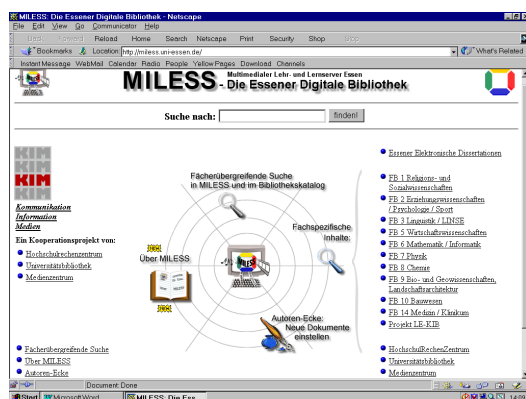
MILESS: Die Essener Digitale Bibliothek - Netscape
File Edit View Go Communicator Help
Back Forward Reload Home Search Netscape Print Security Shop Stop
Bookmarks Location: http://miless.uni-essen.de/ What's Related
Instant Message WebMail Calendar Radio People Yellow Pages Download Channels

MILESS - Multimedialer Lehr- und Lernserver Essen
Die Essener Digitale Bibliothek

Suche nach: finden!

KIM
KIM
KIM
KIM
Kommunikation
Information
Medien
Ein Kooperationsprojekt von:
Hochschulrechenzentrum
Universitätsbibliothek
Medienzentrum

Fächerübergreifende Suche in MILESS und im Bibliothekskatalog
Über MILESS
Fachspezifische Inhalte:
Autoren-Ecke: Neue Dokumente einstellen

Essener Elektronische Dissertationen

FB 1 Religions- und Sozialwissenschaften
FB 2 Erziehungswissenschaften / Psychologie / Sport
FB 3 Linguistik / LINSE
FB 5 Wirtschaftswissenschaften
FB 6 Mathematik / Informatik
FB 7 Physik
FB 8 Chemie
FB 9 Bio- und Geowissenschaften, Landschaftsarchitektur
FB 10 Bauwesen
FB 14 Medizin / Klinikum
Projekt LE-KIB

Fächerübergreifende Suche
Über MILESS
Autoren-Ecke

HochschulRechenZentrum
Universitätsbibliothek
Medienzentrum

Document: Done
Start Microsoft Word MILESS: Die Ess... 14:09